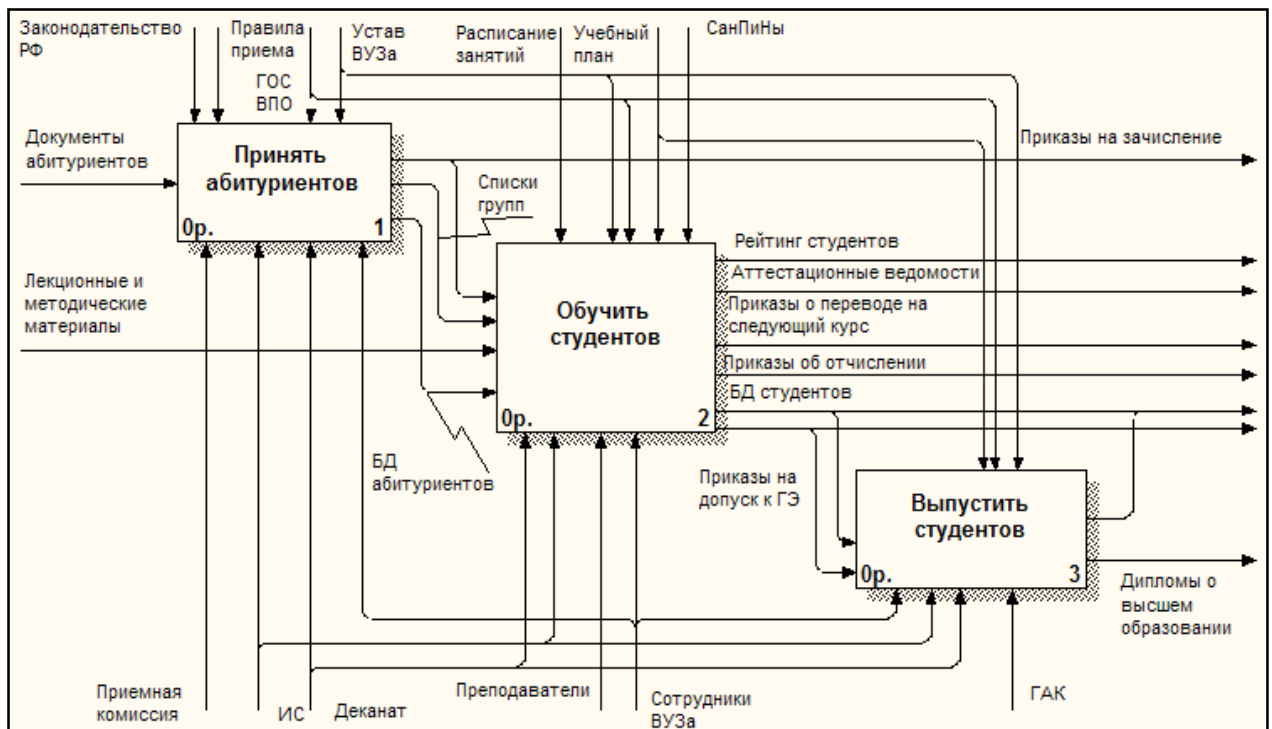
Законодательство РФ

Правила приема

Устав ВУЗа

ГОС ВПО

Расписание занятий

Учебный план

СанПиНы

Документы абитуриентов

Принять абитуриентов

0р.

1

Приказы на зачисление

Списки групп

Рейтинг студентов

Аттестационные ведомости

Приказы о переводе на следующий курс

Приказы об отчислении

БД студентов

Лекционные и методические материалы

Обучить студентов

0р.

2

БД абитуриентов

Приказы на допуск к ГЭ

Выпустить студентов

0р.

3

Дипломы о высшем образовании

Приемная комиссия

ИС

Деканат

Преподаватели

Сотрудники ВУЗа

ГАК